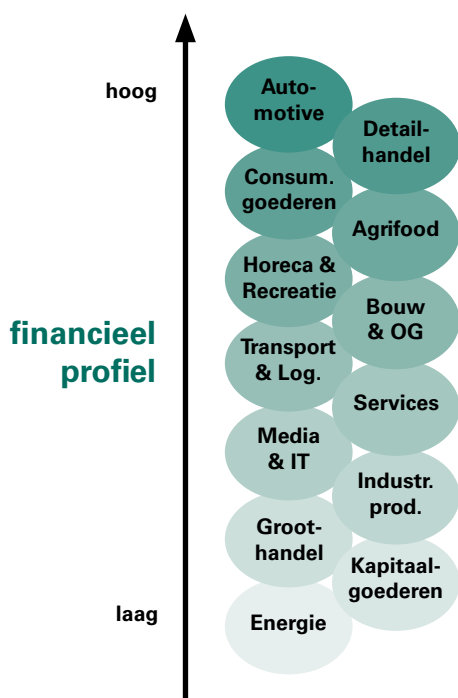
hoog

financieel profiel

laag

Automotive

Detailhandel

Consum. goederen

Agrifood

Horeca & Recreatie

Bouw & OG

Transport & Log.

Services

Media & IT

Industr. prod.

Groothandel

Kapitaalgoederen

Energie